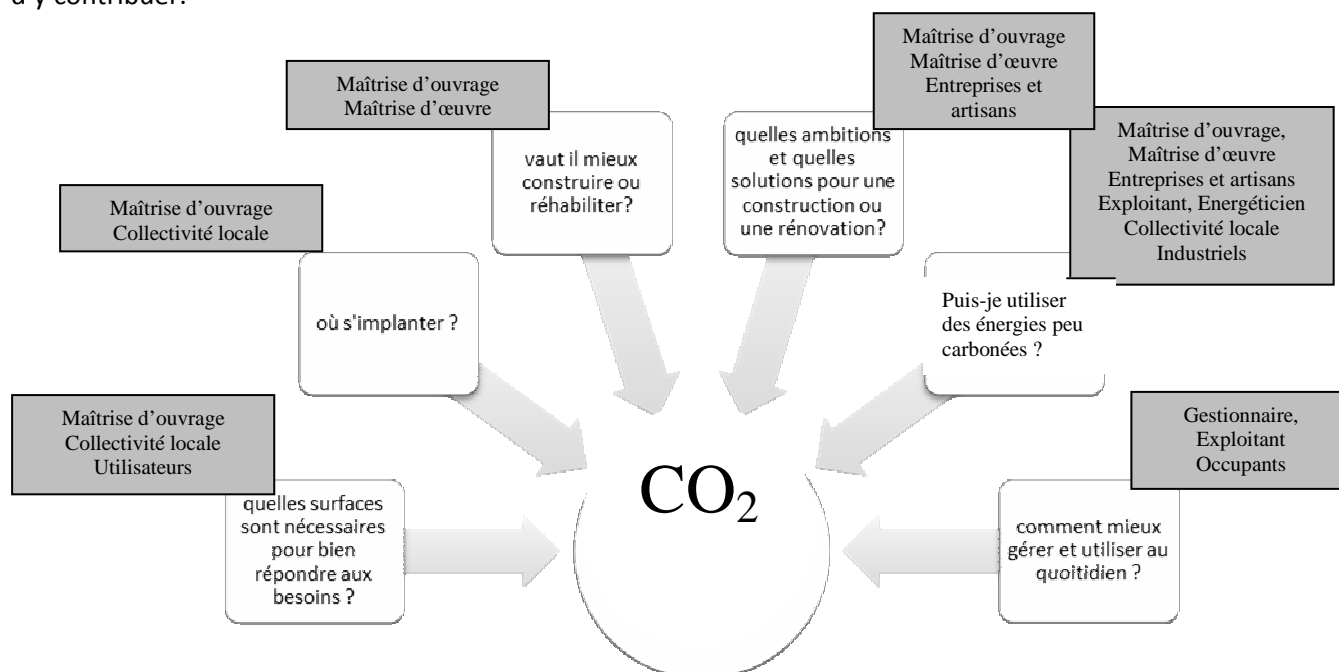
d'y contribuer.

Maîtrise d'ouvrage
Collectivité locale
Utilisateurs

quelles surfaces sont nécessaires pour bien répondre aux besoins ?

Maîtrise d'ouvrage
Collectivité locale

où s'implanter ?

Maîtrise d'ouvrage
Maîtrise d'œuvre

vaut il mieux construire ou réhabiliter?

Maîtrise d'ouvrage
Maîtrise d'œuvre
Entreprises et artisans

quelles ambitions et quelles solutions pour une construction ou une rénovation?

Maîtrise d'ouvrage,
Maîtrise d'œuvre
Entreprises et artisans
Exploitant, Energéticien
Collectivité locale
Industriels

Puis-je utiliser des énergies peu carbonées ?

Gestionnaire,
Exploitant
Occupants

comment mieux gérer et utiliser au quoitidien ?

$CO_2$